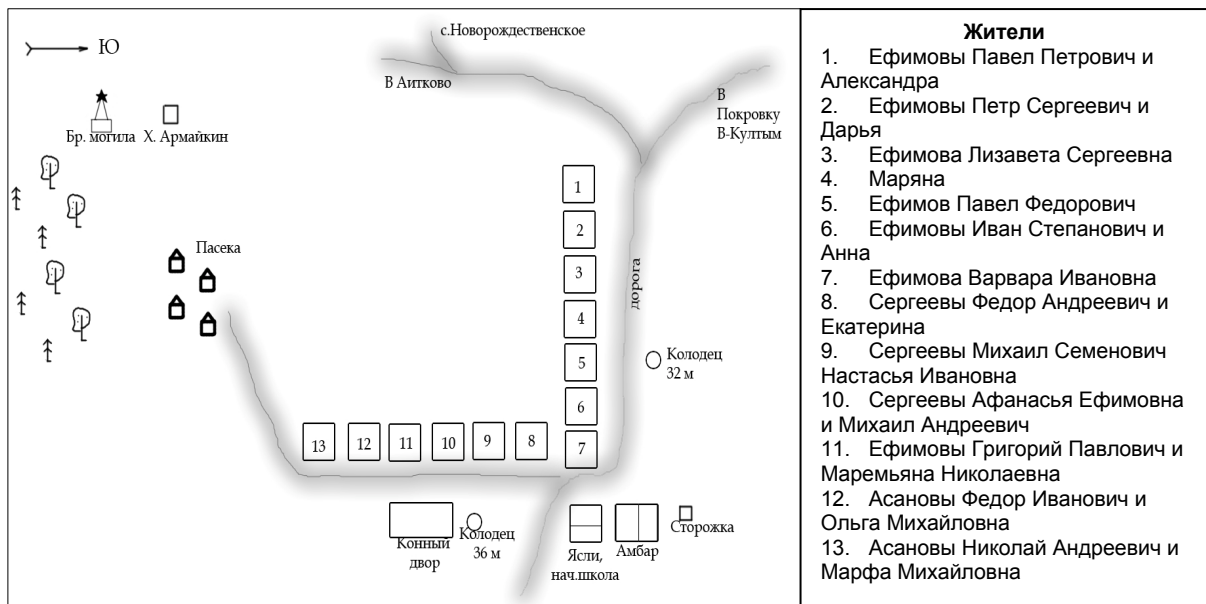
Ю

с.Новорождественское

В Аитково

В Покровку В-Култым

Бр. могила Х. Армайкин

Пасека

дорога

1
2
3
4
5
6
7

Колодец 32 м

13 12 11 10 9 8

Конный двор

Колодец 36 м

Ясли, нач.школа

Амбар

Сторожка

Жители
1. Ефимовы Павел Петрович и Александра
2. Ефимовы Петр Сергеевич и Дарья
3. Ефимова Лизавета Сергеевна
4. Маряна
5. Ефимов Павел Федорович
6. Ефимовы Иван Степанович и Анна
7. Ефимова Варвара Ивановна
8. Сергеевы Федор Андреевич и Екатерина
9. Сергеевы Михаил Семенович Настасья Ивановна
10. Сергеевы Афанасья Ефимовна и Михаил Андреевич
11. Ефимовы Григорий Павлович и Маремьяна Николаевна
12. Асановы Федор Иванович и Ольга Михайловна
13. Асановы Николай Андреевич и Марфа Михайловна